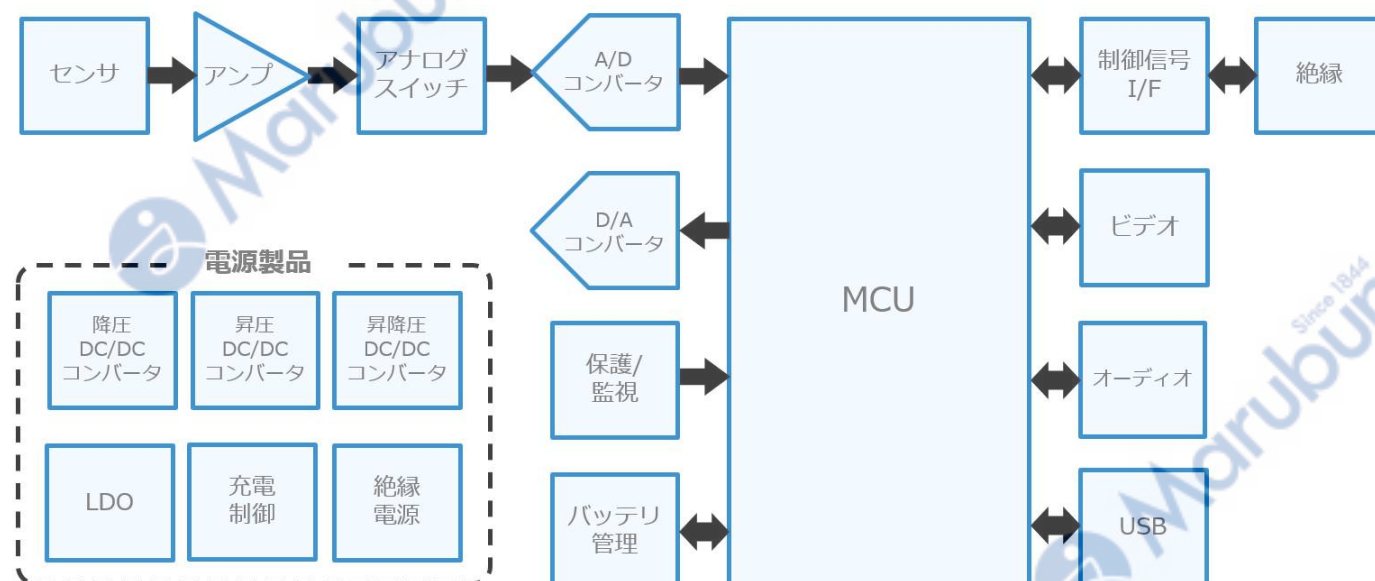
センサ

アンプ

アナログ スイッチ

A/D コンバータ

MCU

制御信号 I/F

絶縁

D/A コンバータ

ビデオ

電源製品

降圧 DC/DC コンバータ

昇圧 DC/DC コンバータ

昇降圧 DC/DC コンバータ

LDO

充電 制御

絶縁 電源

保護/ 監視

オーディオ

バッテリ 管理

USB

Marubun

Marubun Since 1844